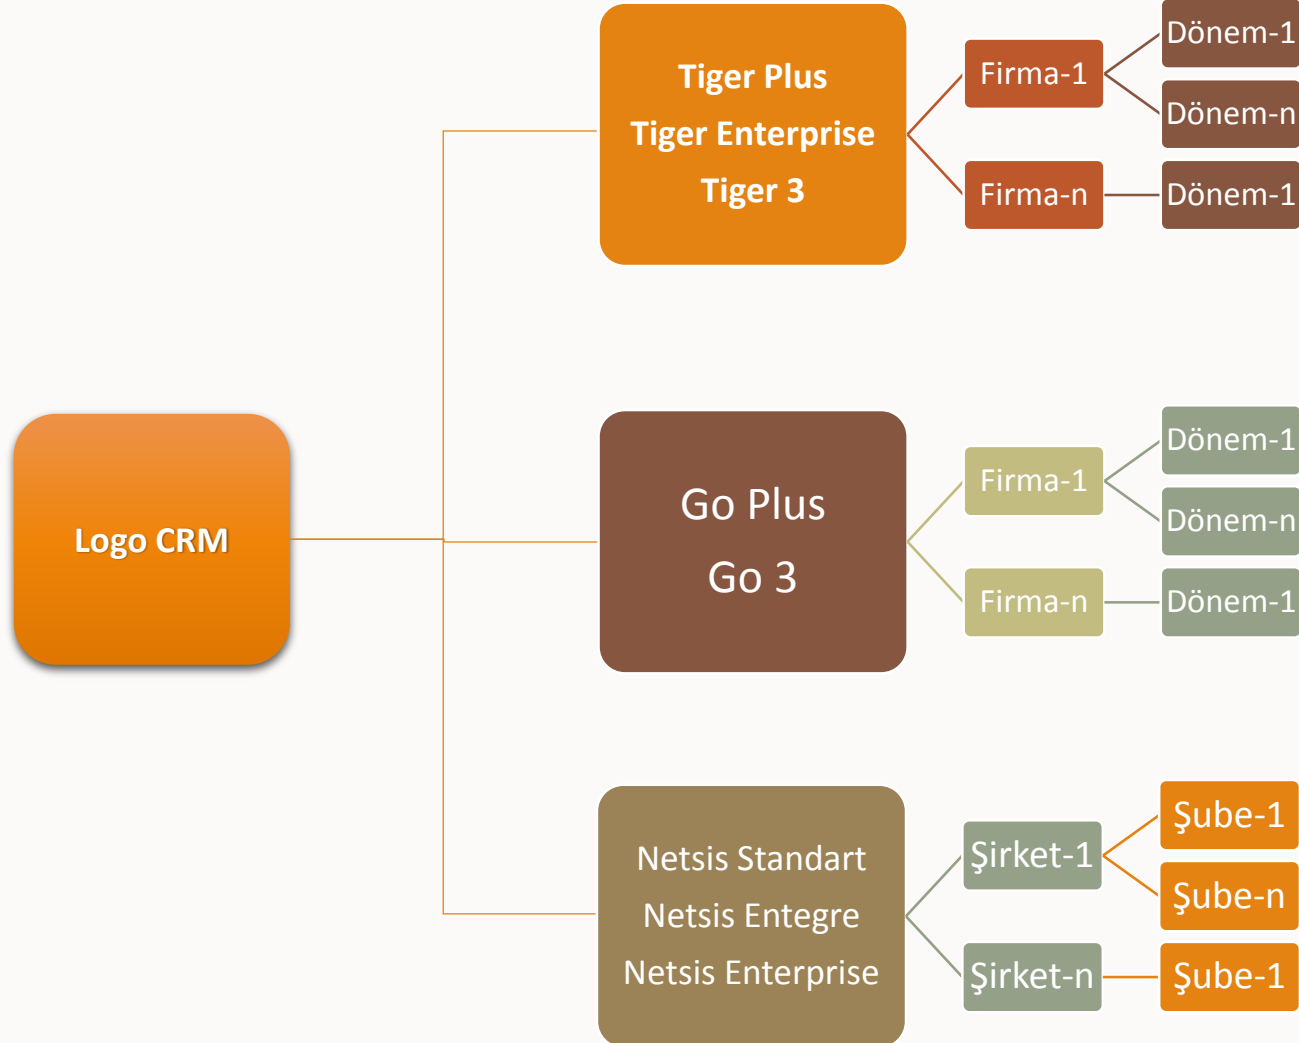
Logo CRM

Tiger Plus
Tiger Enterprise
Tiger 3

Firma-1
Dönem-1
Dönem-n
Firma-n
Dönem-1

Go Plus
Go 3

Firma-1
Dönem-1
Dönem-n
Firma-n
Dönem-1

Netsis Standart
Netsis Entegre
Netsis Enterprise

Şirket-1
Şube-1
Şube-n
Şirket-n
Şube-1